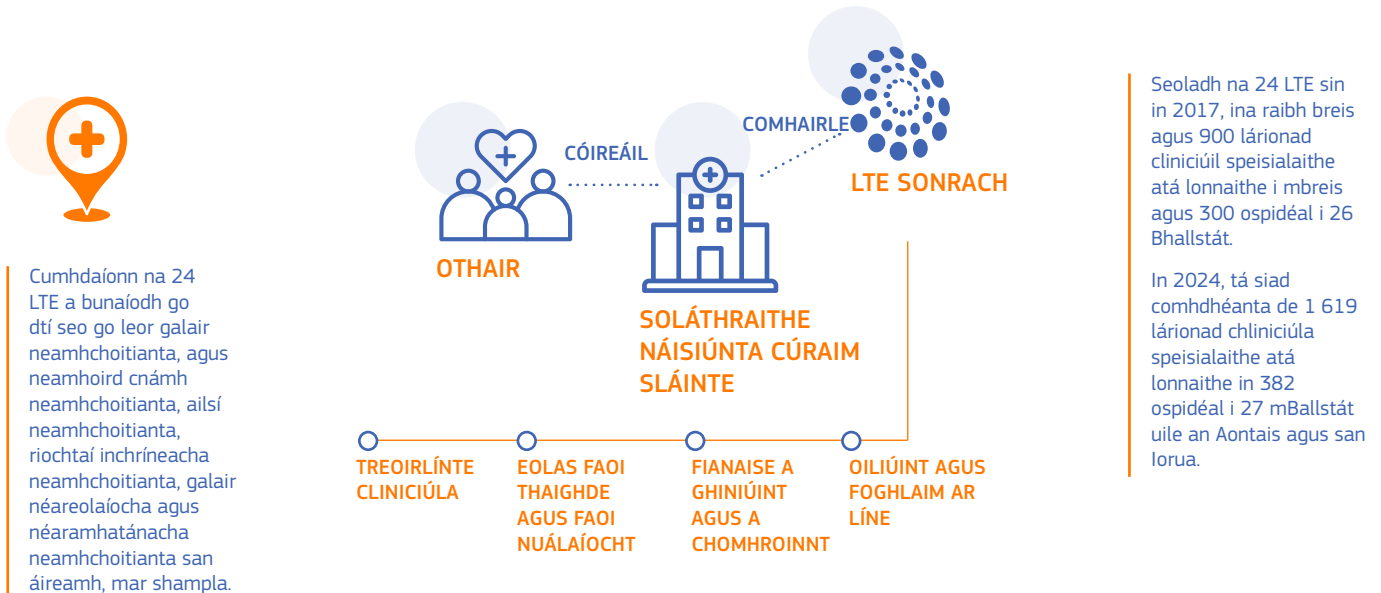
Cumhdaíonn na 24 LTE a bunaíodh go dtí seo go leor galair neamhchoitianta, agus neamhoird cnámh neamhchoitianta, ailsí neamhchoitianta, riochtaí inchríneacha neamhchoitianta, galair néareolaíocha agus néaramhatánacha neamhchoitianta san áireamh, mar shampla.

OTHAIR

CÓIREÁIL

COMHAIRLE

LTE SONRACH

SOLÁTHRAITHE NÁISIÚNTA CÚRAIM SLÁINTE

TREOIRLÍNTE CLINICIÚLA

EOLAS FAOI THAIGHDE AGUS FAOI NUÁLAÍOCHT

FIANAISE A GHINIÚINT AGUS A CHOMHROINNT

OILIÚINT AGUS FOGHLAIM AR LÍNE

Seoladh na 24 LTE sin in 2017, ina raibh breis agus 900 lárionad cliniciúil speisialaithe atá lonnaithe i mbreis agus 300 ospidéal i 26 Bhallstát.

In 2024, tá siad comhdhéanta de 1 619 lárionad chliniciúla speisialaithe atá lonnaithe in 382 ospidéal i 27 mBallstát uile an Aontais agus san Iorua.